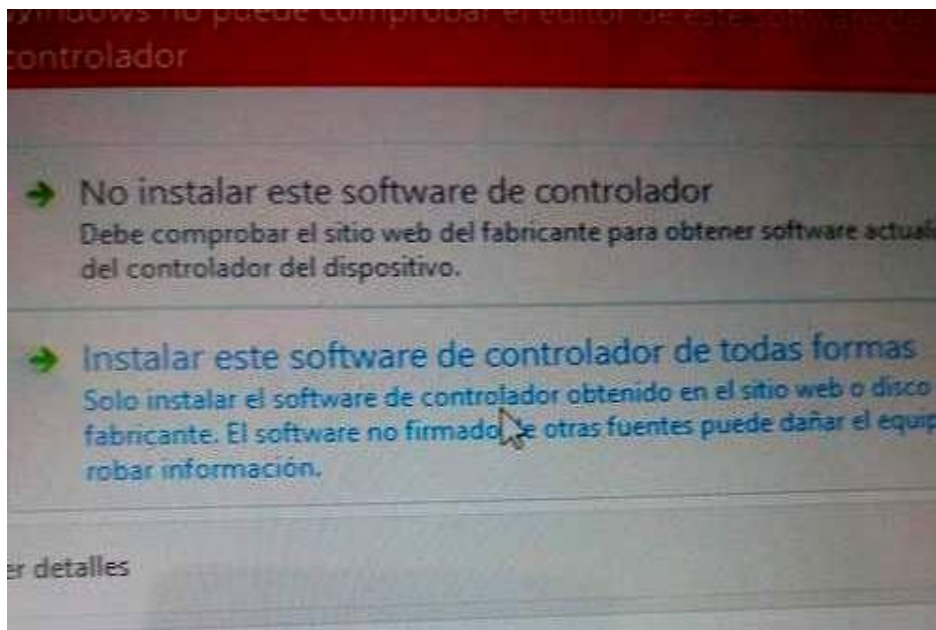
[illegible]windows no puede comprobar el editor de este software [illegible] controlador

No instalar este software de controlador
Debe comprobar el sitio web del fabricante para obtener software actua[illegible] del controlador del dispositivo.

Instalar este software de controlador de todas formas
Solo instalar el software de controlador obtenido en el sitio web o disco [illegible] fabricante. El software no firmado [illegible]e otras fuentes puede dañar el equip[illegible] robar información.

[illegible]er detalles